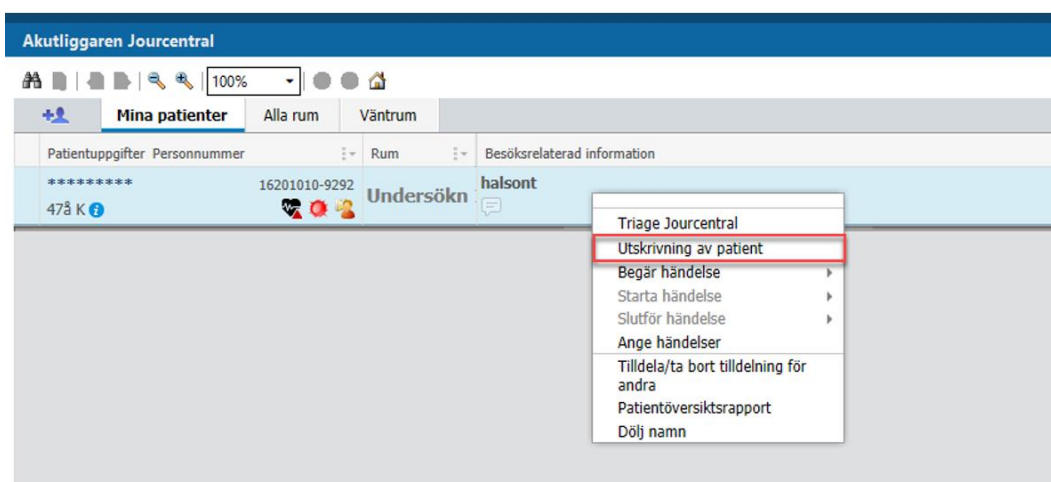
Akutliggaren Jourcentral

100%

Mina patienter | Alla rum | Väntrum

Patientuppgifter Personnummer | Rum | Besöksrelaterad information

********* 16201010-9292
47å K

Undersökn

halsont

Triage Jourcentral
Utskrivning av patient
Begär händelse
Starta händelse
Slutför händelse
Ange händelser
Tilldela/ta bort tilldelning för andra
Patientöversiktsrapport
Dölj namn